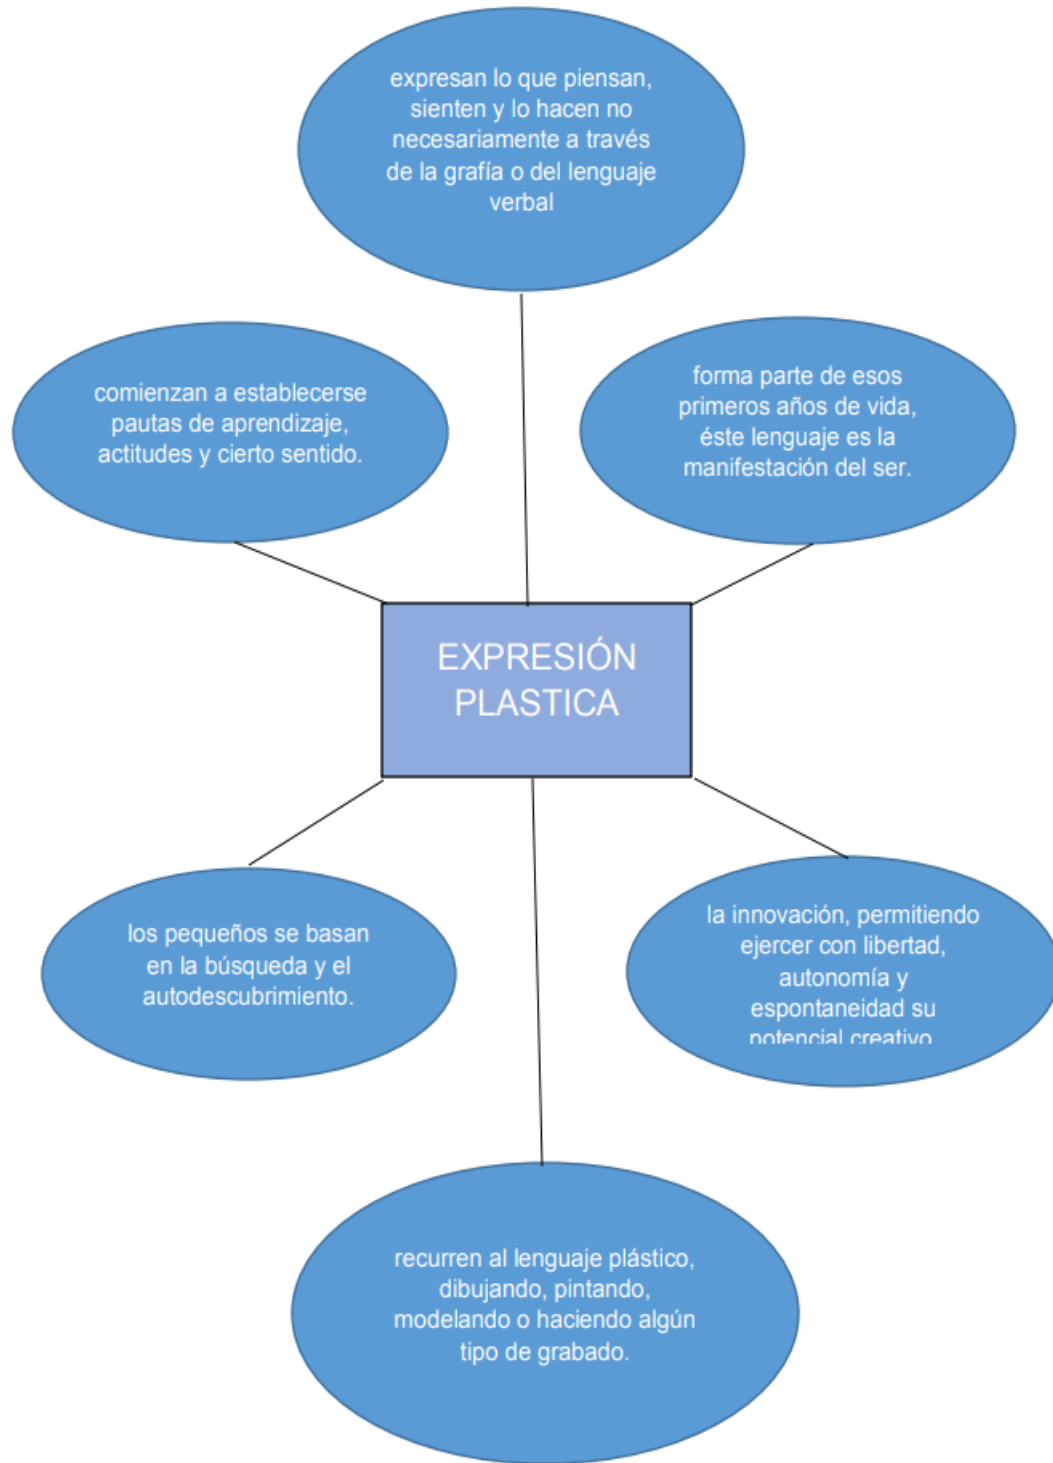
expresan lo que piensan, sienten y lo hacen no necesariamente a través de la grafía o del lenguaje verbal

comienzan a establecerse pautas de aprendizaje, actitudes y cierto sentido.

forma parte de esos primeros años de vida, éste lenguaje es la manifestación del ser.

EXPRESIÓN PLASTICA

los pequeños se basan en la búsqueda y el autodescubrimiento.

la innovación, permitiendo ejercer con libertad, autonomía y espontaneidad su potencial creativo

recurren al lenguaje plástico, dibujando, pintando, modelando o haciendo algún tipo de grabado.